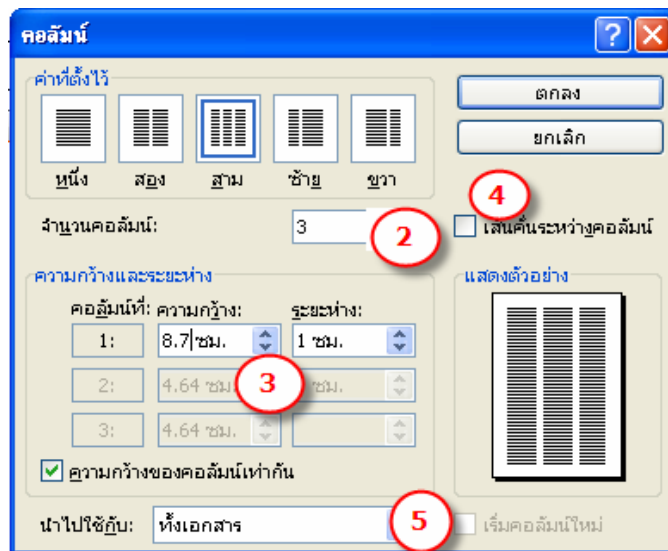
คอลัมน์

ค่าที่ตั้งไว้

หนึ่ง สอง สาม ซ้าย ขวา

ตกลง

ยกเลิก

จำนวนคอลัมน์: 3

2

4

เส้นคั่นระหว่างคอลัมน์

ความกว้างและระยะห่าง

คอลัมน์ที่: ความกว้าง: ระยะห่าง:

1: 8.7 ซม. 1 ซม.

2: 4.64 ซม. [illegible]ซม.

3: 4.64 ซม.

3

ความกว้างของคอลัมน์เท่ากัน

แสดงตัวอย่าง

นำไปใช้กับ: ทั้งเอกสาร

5

เริ่มคอลัมน์ใหม่